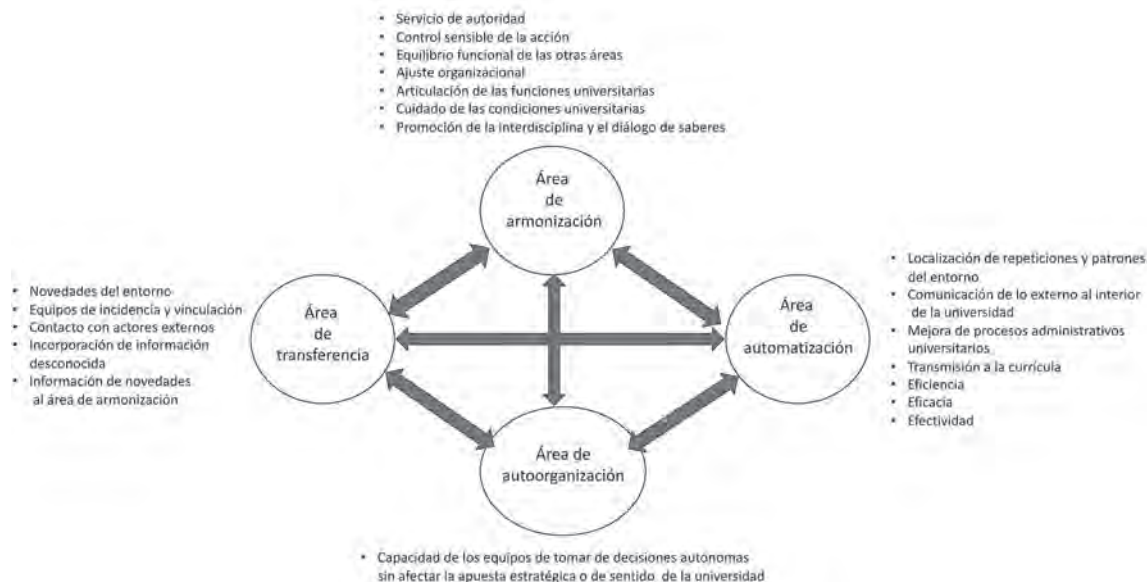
- Servicio de autoridad
- Control sensible de la acción
- Equilibrio funcional de las otras áreas
- Ajuste organizacional
- Articulación de las funciones universitarias
- Cuidado de las condiciones universitarias
- Promoción de la interdisciplina y el diálogo de saberes

Área de armonización

- Novedades del entorno
- Equipos de incidencia y vinculación
- Contacto con actores externos
- Incorporación de información desconocida
- Información de novedades al área de armonización

Área de transferencia

Área de automatización

- Localización de repeticiones y patrones del entorno
- Comunicación de lo externo al interior de la universidad
- Mejora de procesos administrativos universitarios
- Transmisión a la currícula
- Eficiencia
- Eficacia
- Efectividad

Área de autoorganización

- Capacidad de los equipos de tomar de decisiones autónomas sin afectar la apuesta estratégica o de sentido de la universidad